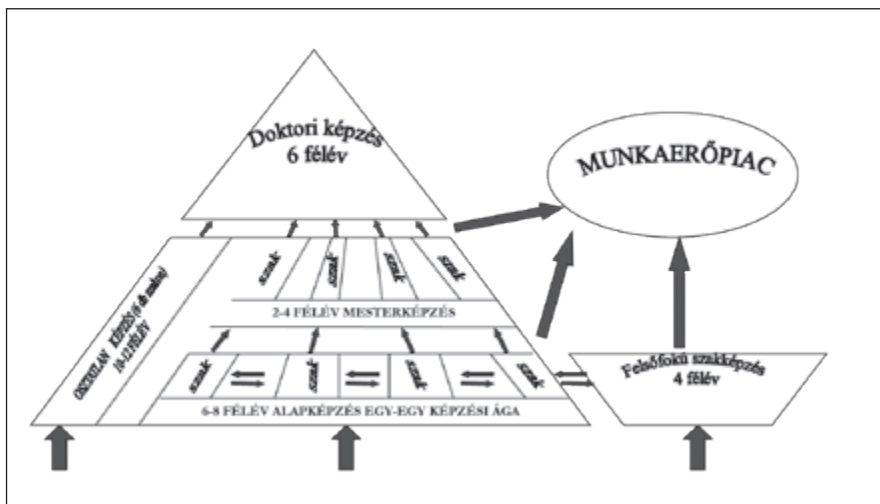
Doktori képzés
6 félév

MUNKAERŐPIAC

OSZTATLAN KÉPZÉS (6 db szak)
10-12 FÉLÉV

szak
szak
szak
szak

2-4 FÉLÉV MESTERKÉPZÉS

szak
szak
szak
szak

6-8 FÉLÉV ALAPKÉPZÉS EGY-EGY KÉPZÉSI ÁGA

Felsőfokú szakképzés
4 félév